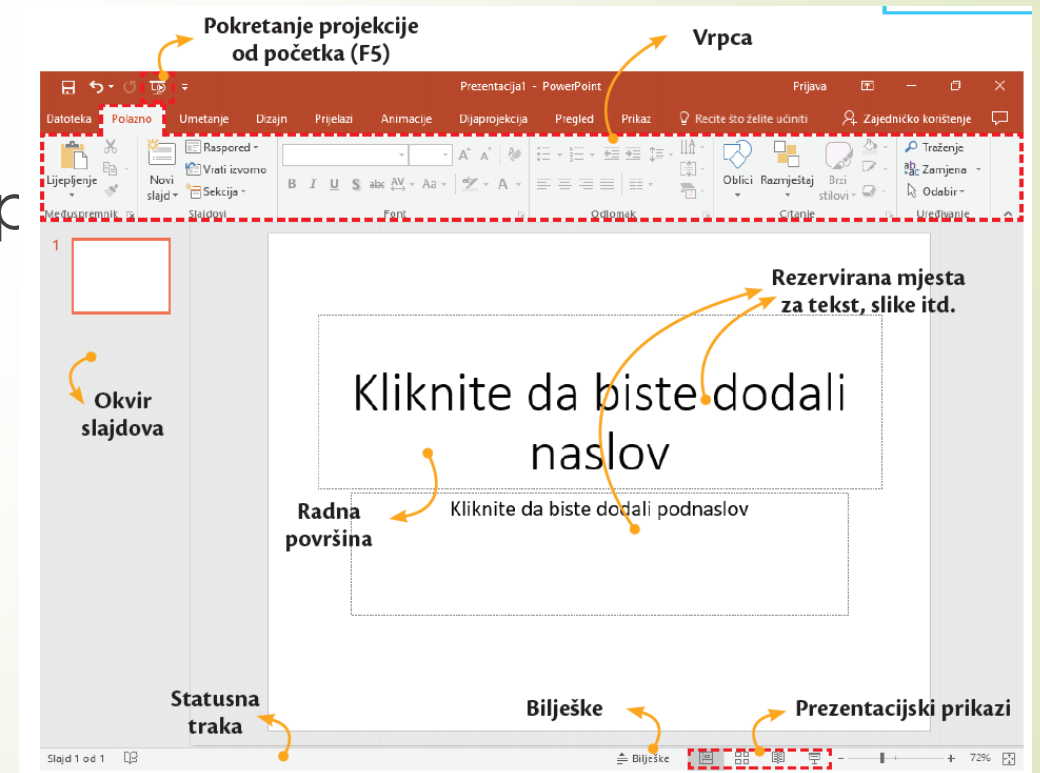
Pokretanje projekcije od početka (F5)

Vrpca

Prezentacija1 - PowerPoint

Prijava

Datoteka Polazno Umetanje Dizajn Prijelazi Animacije Dijaprojekcija Pregled Prikaz Recite što želite učiniti Zajedničko korištenje

Lijepljenje Novi slajd Raspored Vrati izvorno Sekcija Oblici Razmještaj Brzi stilovi Traženje Zamjena Odabir

Međuspremnik Slajdovi Font Odlomak Crtanje Uređivanje

1

Okvir slajdova

Rezervirana mjesta za tekst, slike itd.

Kliknite da biste dodali naslov

Kliknite da biste dodali podnaslov

Radna površina

Statusna traka

Bilješke

Prezentacijski prikazi

Slajd 1 od 1

Bilješke

72%